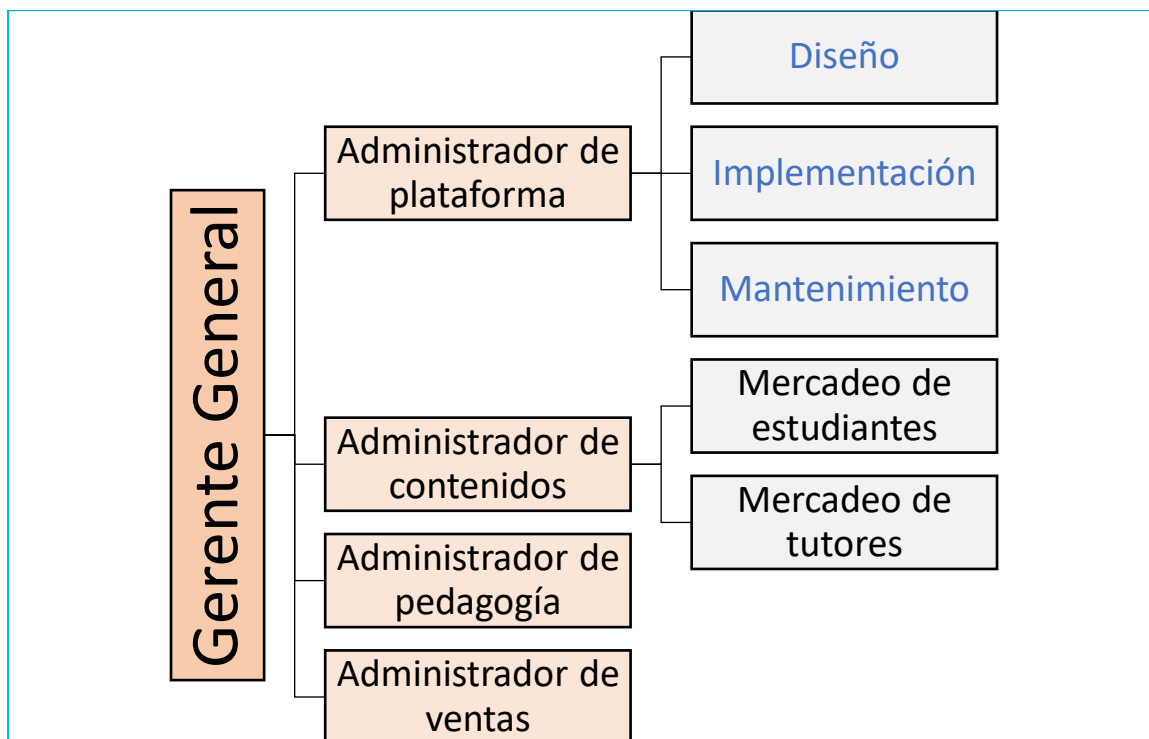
Gerente General

Administrador de plataforma

Diseño

Implementación

Mantenimiento

Administrador de contenidos

Mercadeo de estudiantes

Mercadeo de tutores

Administrador de pedagogía

Administrador de ventas